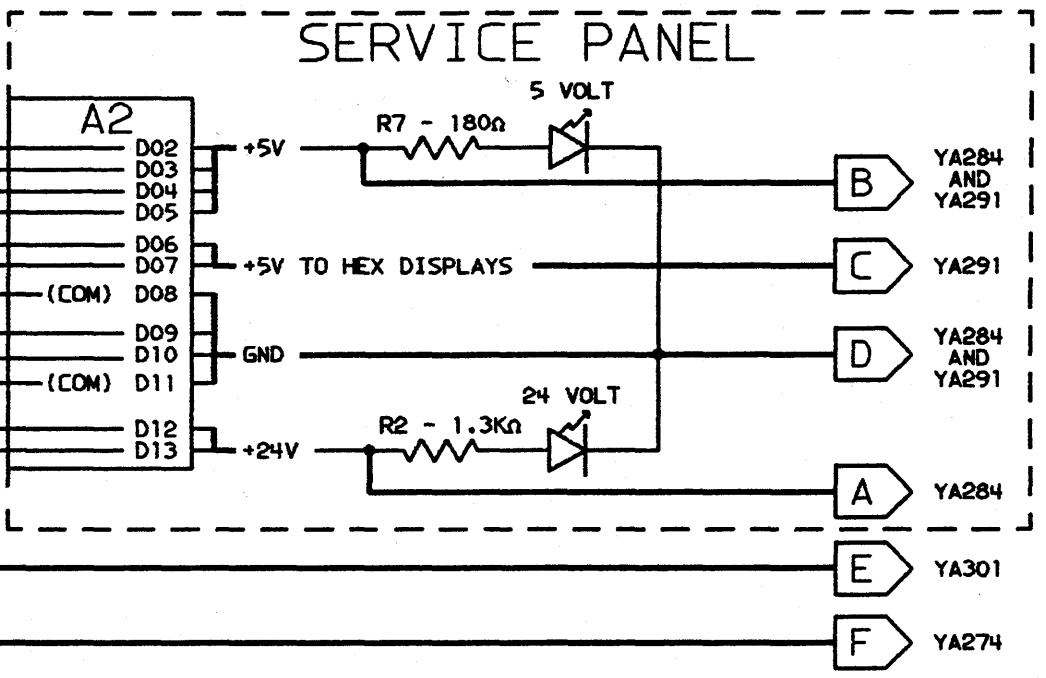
SERVICE PANEL

A2
D02
D03
D04
D05
D06
D07
(COM) D08
D09
D10
(COM) D11
D12
D13

+5V
+5V TO HEX DISPLAYS
GND
+24V

5 VOLT
R7 - 180Ω
24 VOLT
R2 - 1.3KΩ

B
YA284 AND YA291
C
YA291
D
YA284 AND YA291
A
YA284
E
YA301
F
YA274